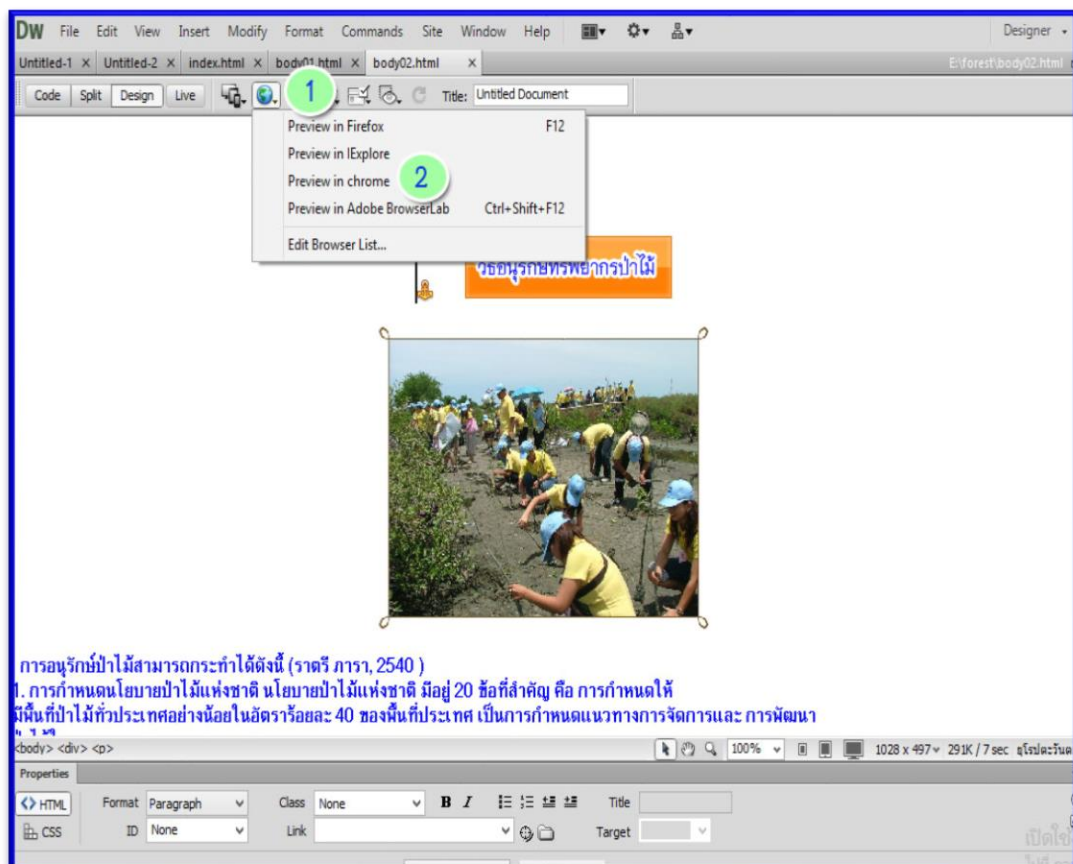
DW File Edit View Insert Modify Format Commands Site Window Help Designer

Untitled-1 × Untitled-2 × index.html × body01.html × body02.html × E:\forest\body02.html

Code Split Design Live Title: Untitled Document

1

Preview in Firefox F12
Preview in IExplore
Preview in chrome
Preview in Adobe BrowserLab Ctrl+Shift+F12
Edit Browser List...

2

วิธีอนุรักษ์ทรัพยากรป่าไม้

การอนุรักษ์ป่าไม้สามารถกระทำได้ดังนี้ (ราตรี ภารา, 2540 )
1. การกำหนดนโยบายป่าไม้แห่งชาติ นโยบายป่าไม้แห่งชาติ มีอยู่ 20 ข้อที่สำคัญ คือ การกำหนดให้มีพื้นที่ป่าไม้ทั่วประเทศอย่างน้อยในอัตราร้อยละ 40 ของพื้นที่ประเทศ เป็นการกำหนดแนวทางการจัดการและ การพัฒนา

<body> <div> <p> 100% 1028 x 497 291K / 7 sec ยุโรปตะวันต

Properties

HTML Format Paragraph Class None B I Title
CSS ID None Link Target

เปิดใช้